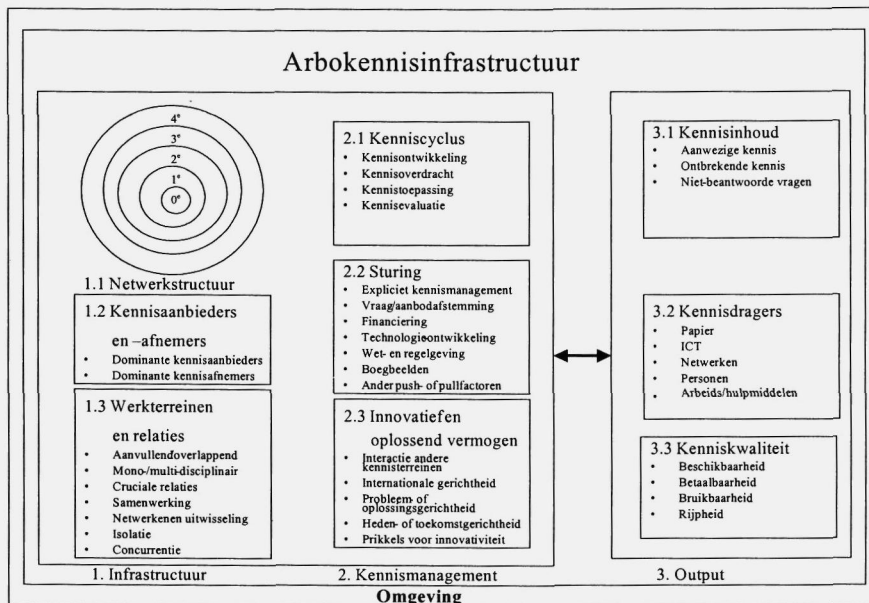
Arbokennisinfrastructuur

4e
3e
2e
1e
0e

1.1 Netwerkstructuur

1.2 Kennisaanbieders en –afnemers
• Dominante kennisaanbieders
• Dominante kennisafnemers

1.3 Werkterreinen en relaties
• Aanvullendoverlappend
• Mono-/multi-disciplinair
• Cruciale relaties
• Samenwerking
• Netwerkenen uitwisseling
• Isolatie
• Concurrentie

1. Infrastructuur

2.1 Kenniscyclus
• Kennisontwikkeling
• Kennisoverdracht
• Kennistoepassing
• Kennisevaluatie

2.2 Sturing
• Expliciet kennismanagement
• Vraag/aanbodafstemming
• Financiering
• Technologieontwikkeling
• Wet- en regelgeving
• Boegbeelden
• Ander push- of pullfactoren

2.3 Innovatiefen oplossend vermogen
• Interactie andere kennisterreinen
• Internationale gerichtheid
• Probleem- of oplossingsgerichtheid
• Heden- of toekomstgerichtheid
• Prikkels voor innovativiteit

2. Kennismanagement

3.1 Kennisinhoud
• Aanwezige kennis
• Ontbrekende kennis
• Niet-beantwoorde vragen

3.2 Kennisdragers
• Papier
• ICT
• Netwerken
• Personen
• Arbeids/hulpmiddelen

3.3 Kenniskwaliteit
• Beschikbaarheid
• Betaalbaarheid
• Bruikbaarheid
• Rijpheid

3. Output

Omgeving